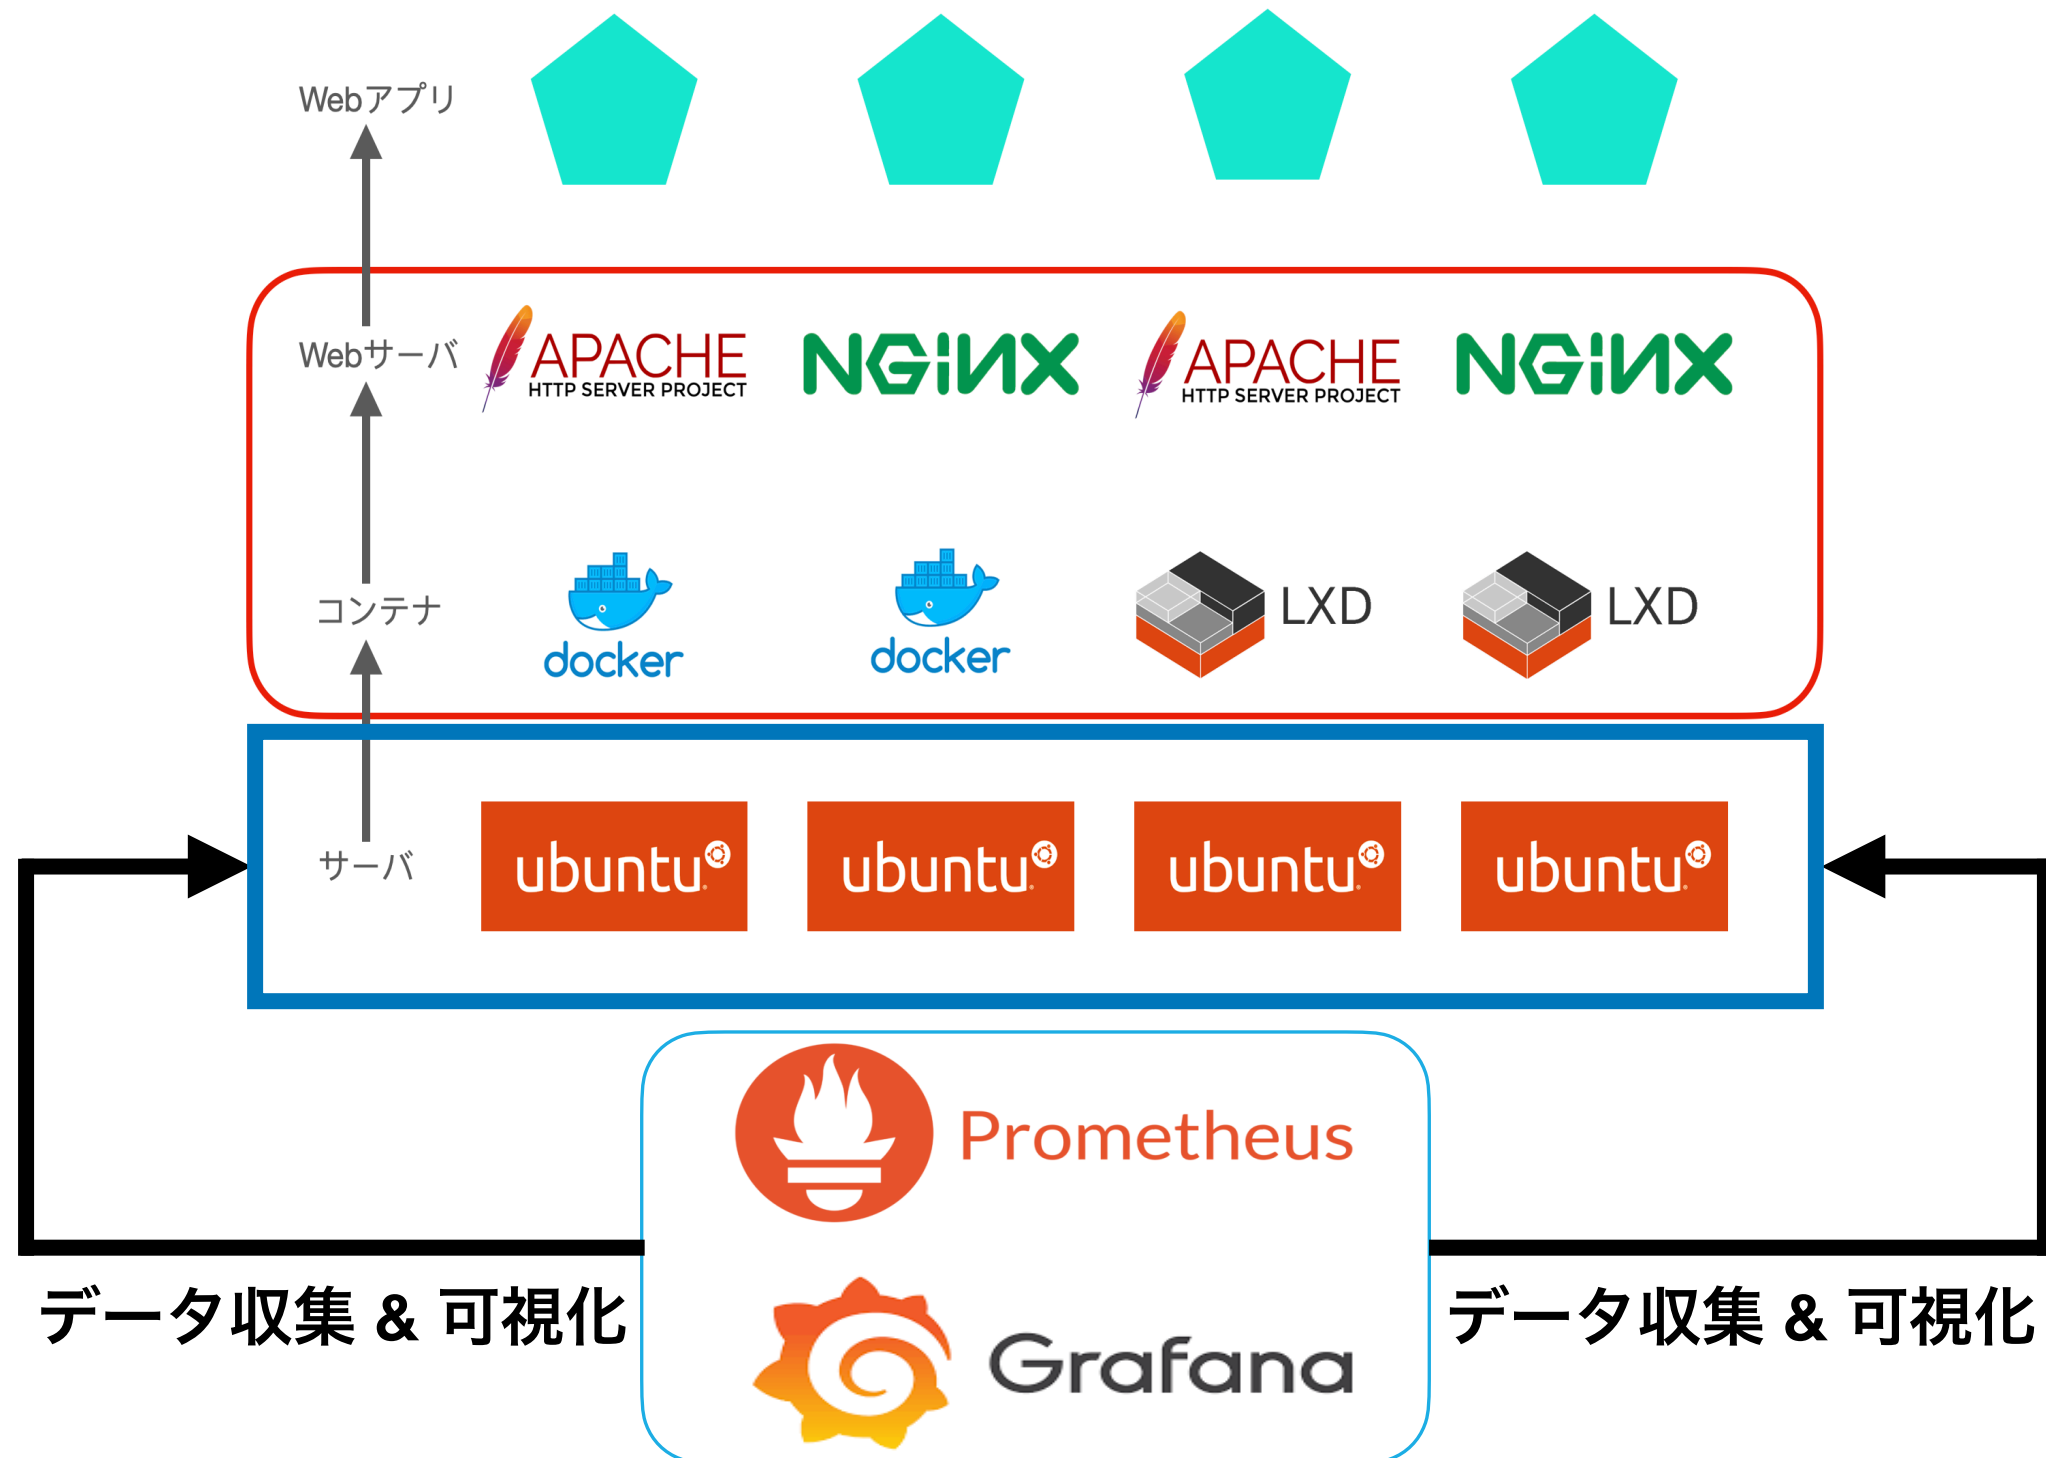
Webアプリ

Webサーバ APACHE HTTP SERVER PROJECT NGINX APACHE HTTP SERVER PROJECT NGINX

コンテナ docker docker LXD LXD

サーバ ubuntu ubuntu ubuntu ubuntu

Prometheus

Grafana

データ収集 & 可視化

データ収集 & 可視化